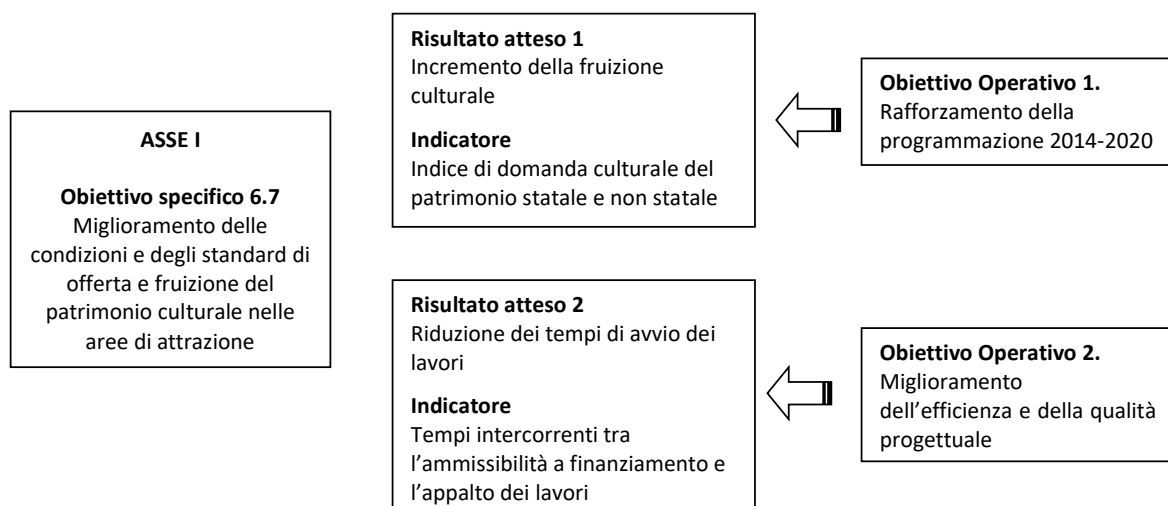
ASSE I

Obiettivo specifico 6.7
Miglioramento delle condizioni e degli standard di offerta e fruizione del patrimonio culturale nelle aree di attrazione

Risultato atteso 1
Incremento della fruizione culturale

Indicatore
Indice di domanda culturale del patrimonio statale e non statale

Obiettivo Operativo 1.
Rafforzamento della programmazione 2014-2020

Risultato atteso 2
Riduzione dei tempi di avvio dei lavori

Indicatore
Tempi intercorrenti tra l'ammissibilità a finanziamento e l'appalto dei lavori

Obiettivo Operativo 2.
Miglioramento dell'efficienza e della qualità progettuale